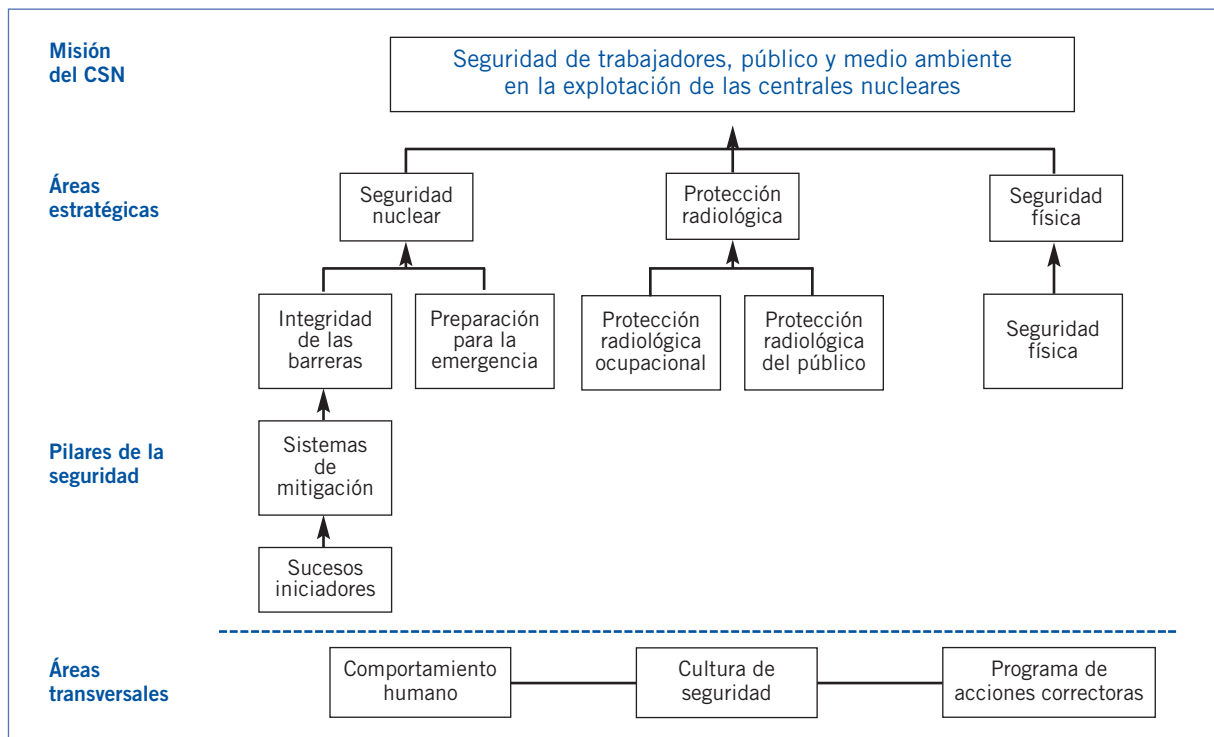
Misión del CSN

Seguridad de trabajadores, público y medio ambiente en la explotación de las centrales nucleares

Áreas estratégicas

Seguridad nuclear

Protección radiológica

Seguridad física

Integridad de las barreras

Preparación para la emergencia

Protección radiológica ocupacional

Protección radiológica del público

Seguridad física

Pilares de la seguridad

Sistemas de mitigación

Sucesos iniciadores

Áreas transversales

Comportamiento humano

Cultura de seguridad

Programa de acciones correctoras